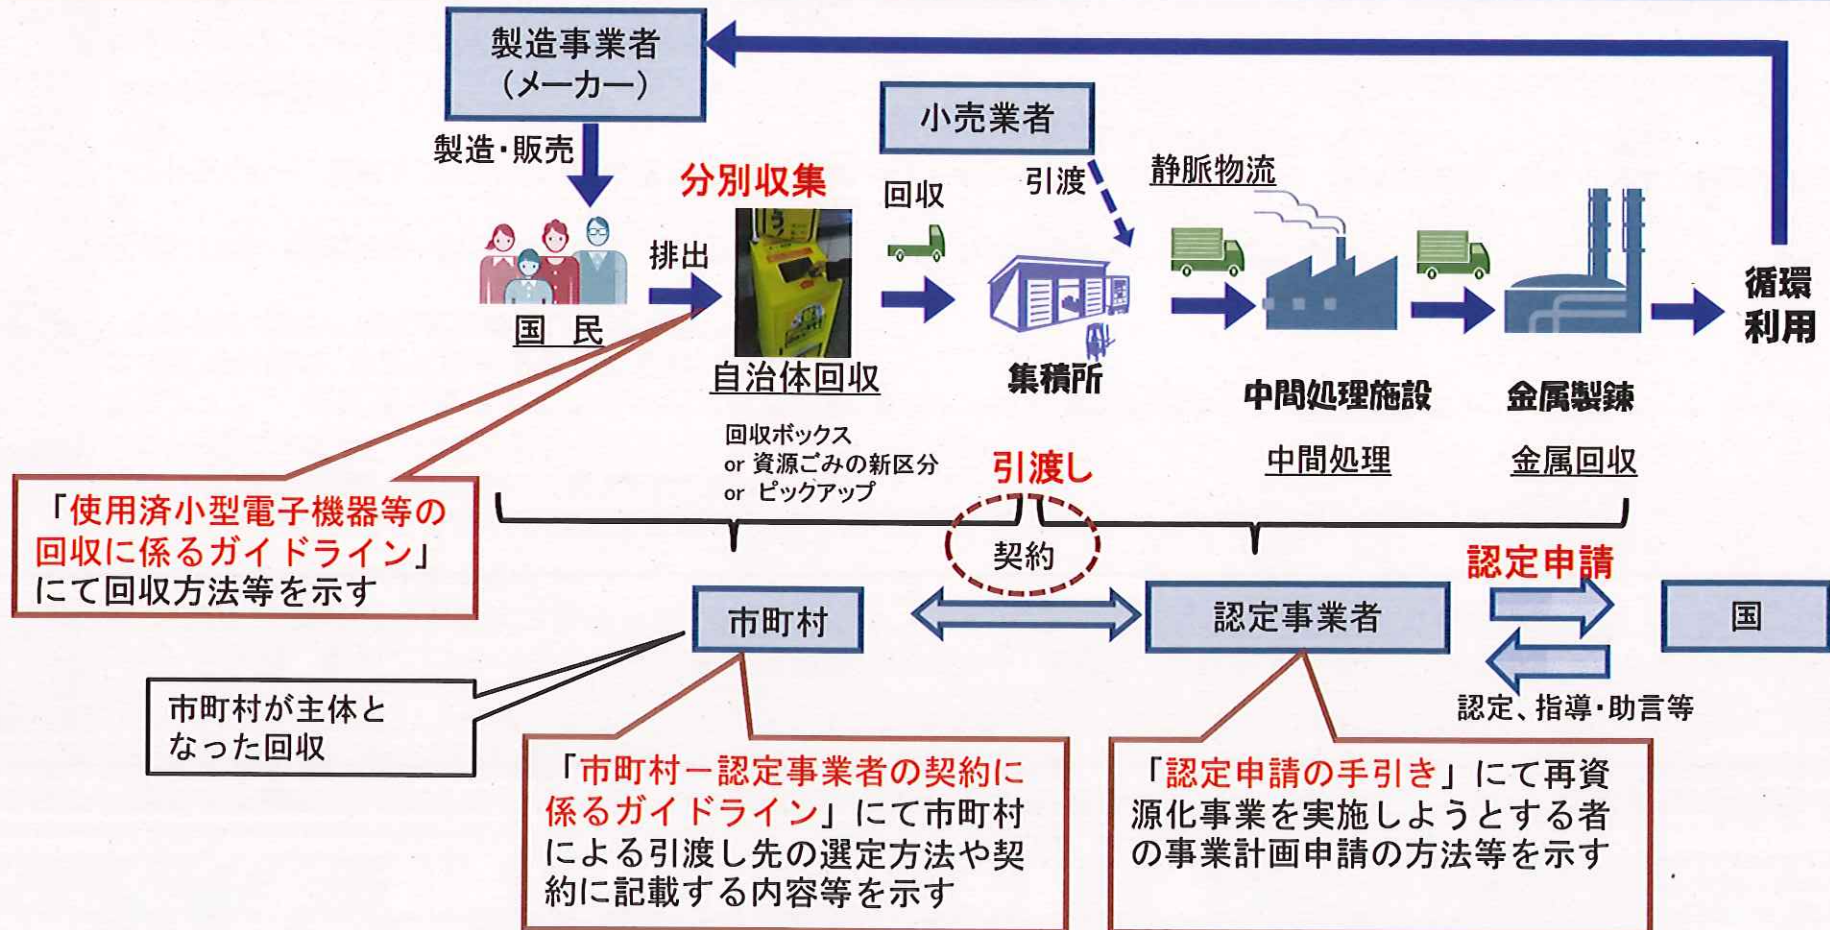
製造事業者
（メーカー）

製造・販売

小売業者

分別収集

回収

引渡

静脈物流

排出

国　民

自治体回収

集積所

中間処理施設

金属製錬

循環
利用

回収ボックス
or 資源ごみの新区分
or ピックアップ

引渡し

中間処理

金属回収

「使用済小型電子機器等の回収に係るガイドライン」にて回収方法等を示す

契約

認定申請

市町村

認定事業者

国

認定、指導・助言等

市町村が主体となった回収

「市町村ー認定事業者の契約に係るガイドライン」にて市町村による引渡し先の選定方法や契約に記載する内容等を示す

「認定申請の手引き」にて再資源化事業を実施しようとする者の事業計画申請の方法等を示す